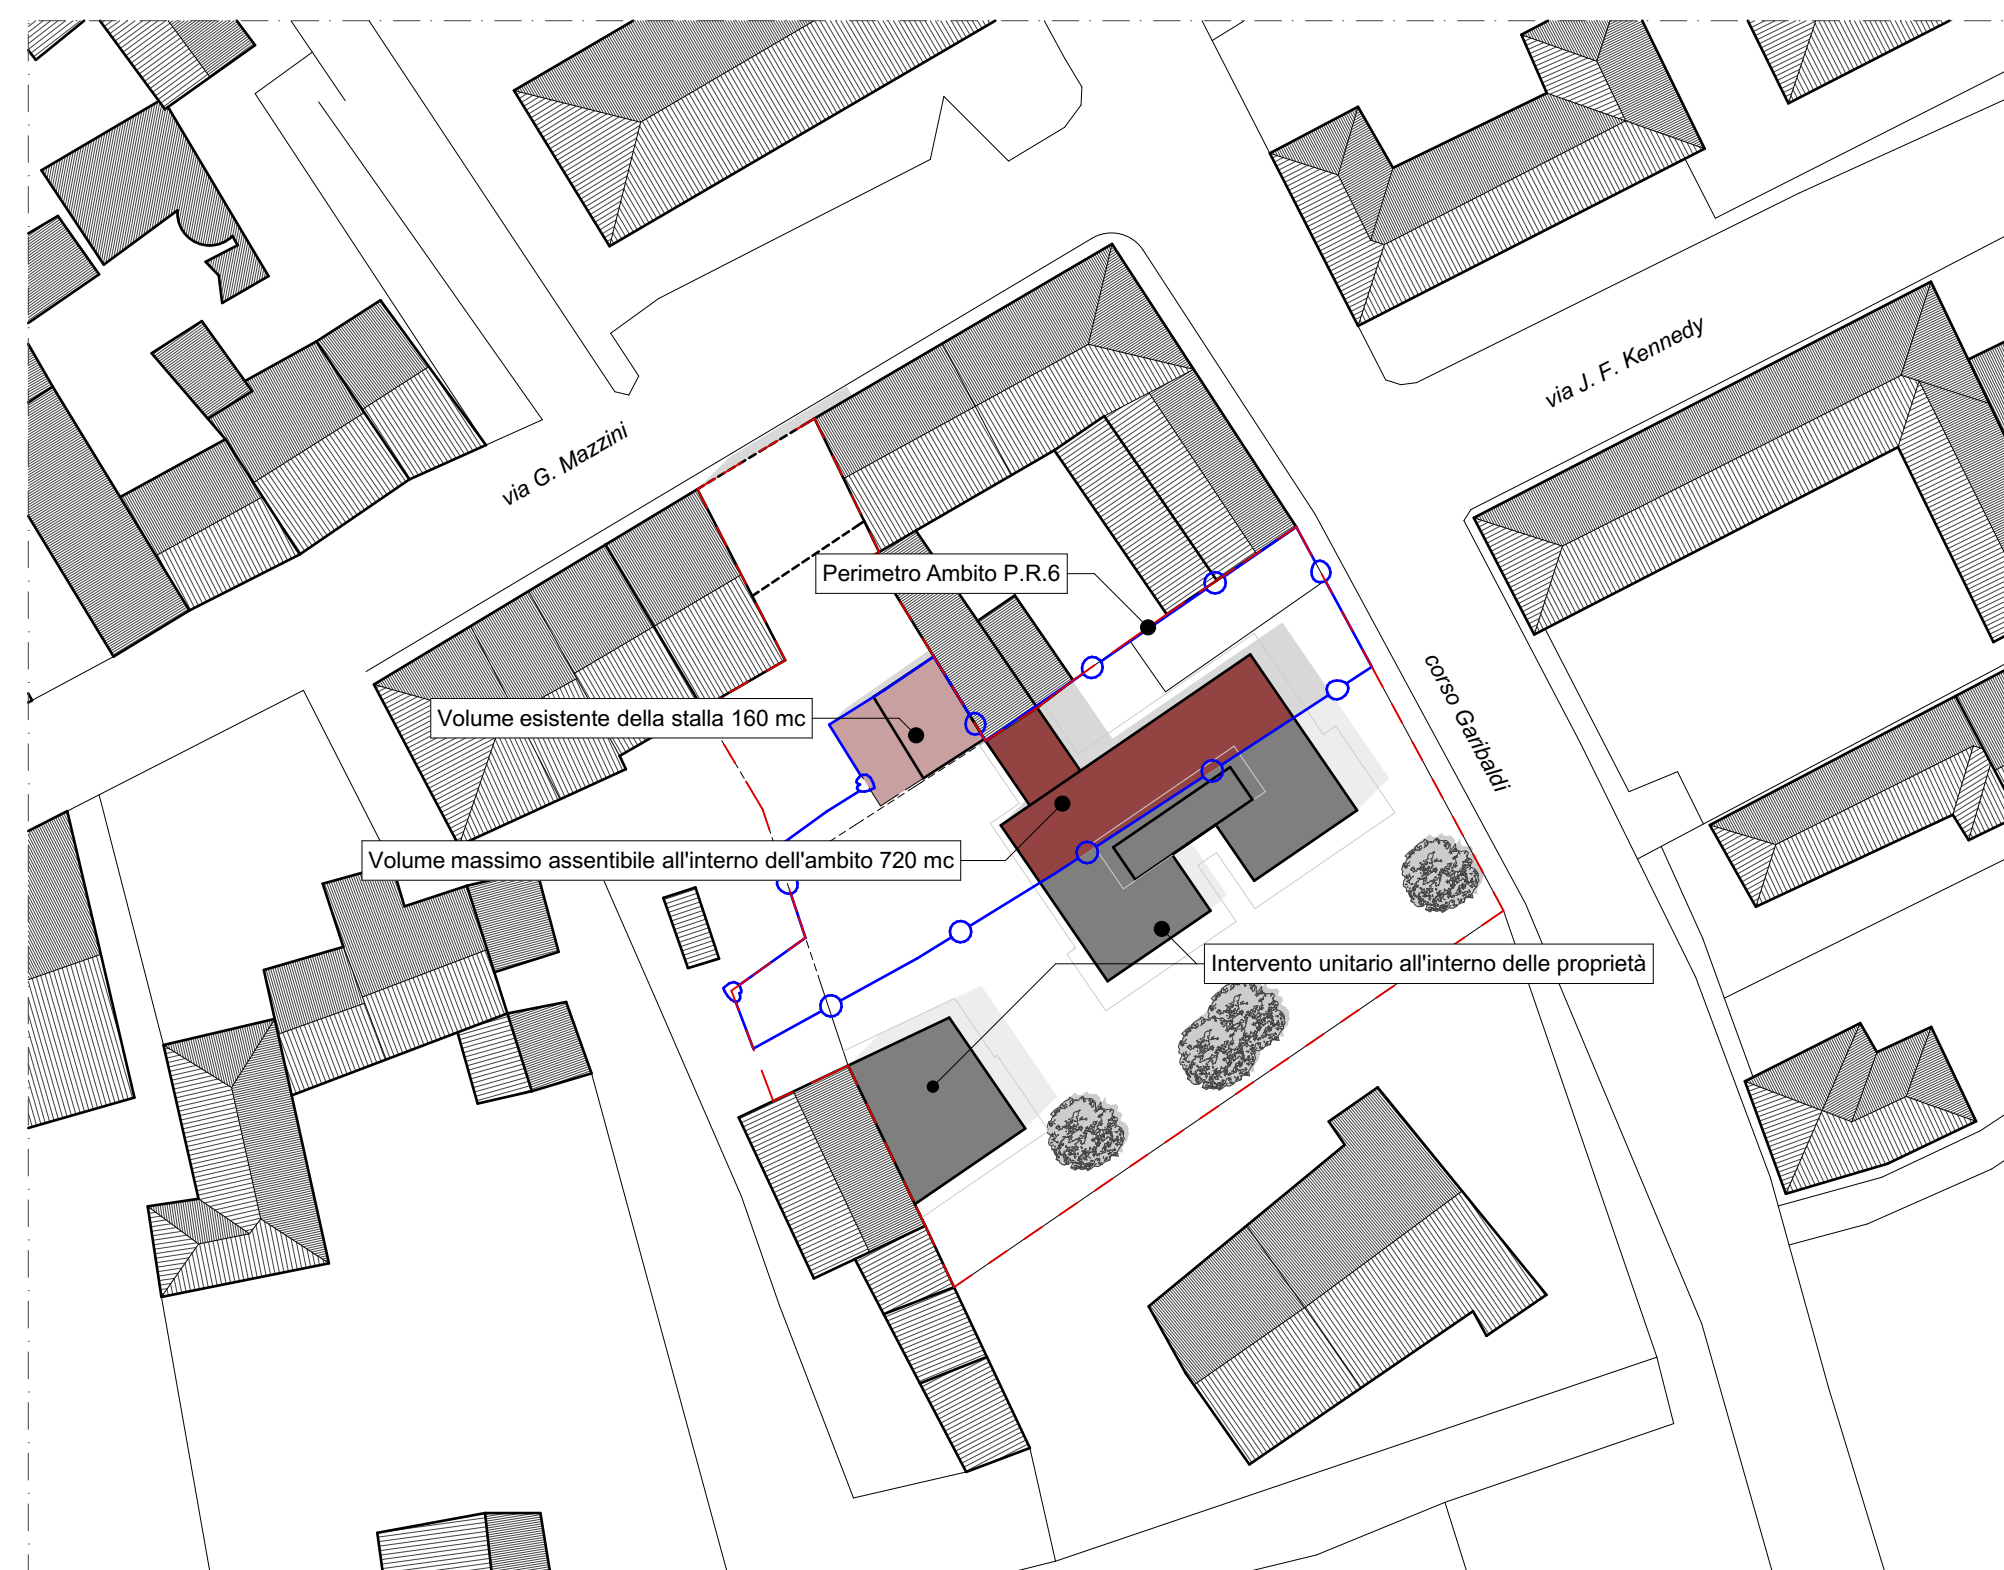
via G. Mazzini

via J. F. Kennedy

corso Garibaldi

Perimetro Ambito P.R.6

Volume esistente della stalla 160 mc

Volume massimo assentibile all'interno dell'ambito 720 mc

Intervento unitario all'interno delle proprietà